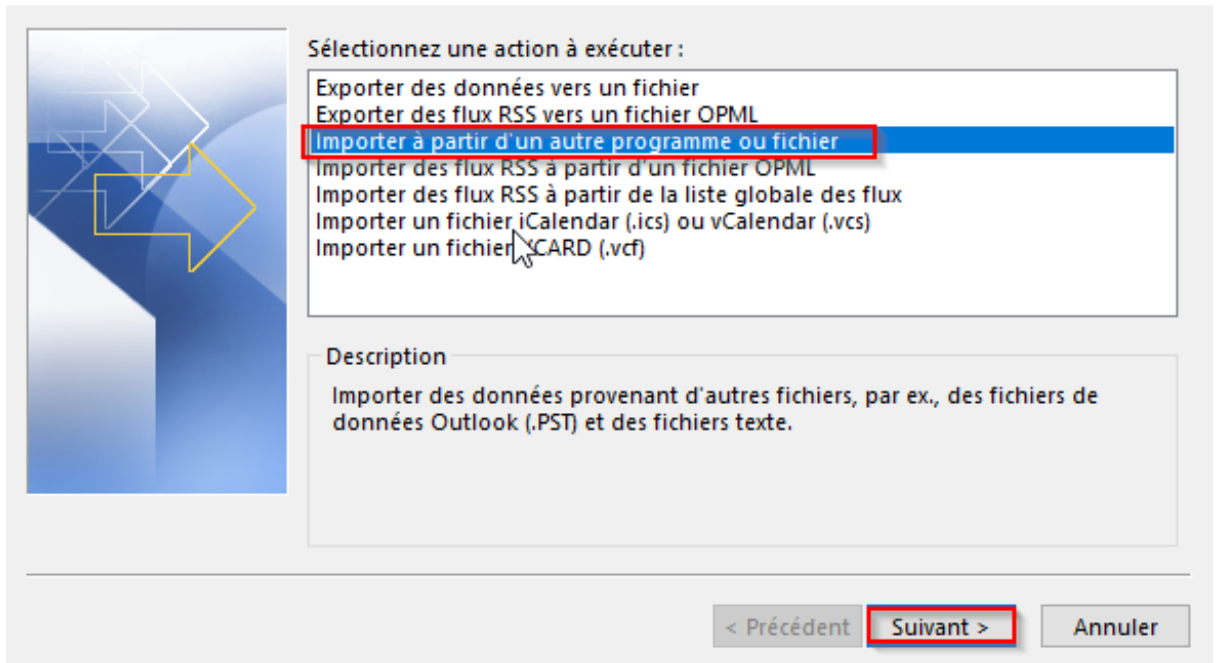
Sélectionnez une action à exécuter :

Exporter des données vers un fichier
Exporter des flux RSS vers un fichier OPML
Importer à partir d'un autre programme ou fichier
Importer des flux RSS à partir d'un fichier OPML
Importer des flux RSS à partir de la liste globale des flux
Importer un fichier iCalendar (.ics) ou vCalendar (.vcs)
Importer un fichier vCARD (.vcf)

Description

Importer des données provenant d'autres fichiers, par ex., des fichiers de données Outlook (.PST) et des fichiers texte.

< Précédent
Suivant >
Annuler